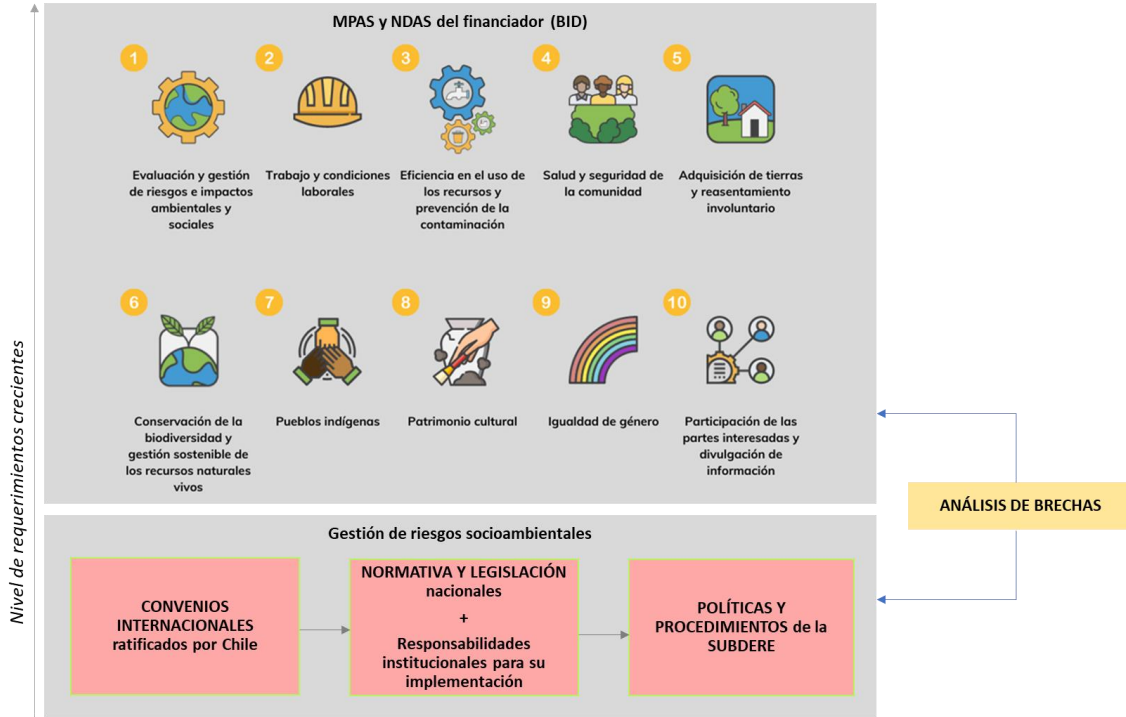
Nivel de requerimientos crecientes

MPAS y NDAS del financiador (BID)

1
Evaluación y gestión de riesgos e impactos ambientales y sociales

2
Trabajo y condiciones laborales

3
Eficiencia en el uso de los recursos y prevención de la contaminación

4
Salud y seguridad de la comunidad

5
Adquisición de tierras y reasentamiento involuntario

6
Conservación de la biodiversidad y gestión sostenible de los recursos naturales vivos

7
Pueblos indígenas

8
Patrimonio cultural

9
Igualdad de género

10
Participación de las partes interesadas y divulgación de información

ANÁLISIS DE BRECHAS

Gestión de riesgos socioambientales

CONVENIOS INTERNACIONALES ratificados por Chile

NORMATIVA Y LEGISLACIÓN nacionales
+
Responsabilidades institucionales para su implementación

POLÍTICAS Y PROCEDIMIENTOS de la SUBDERE